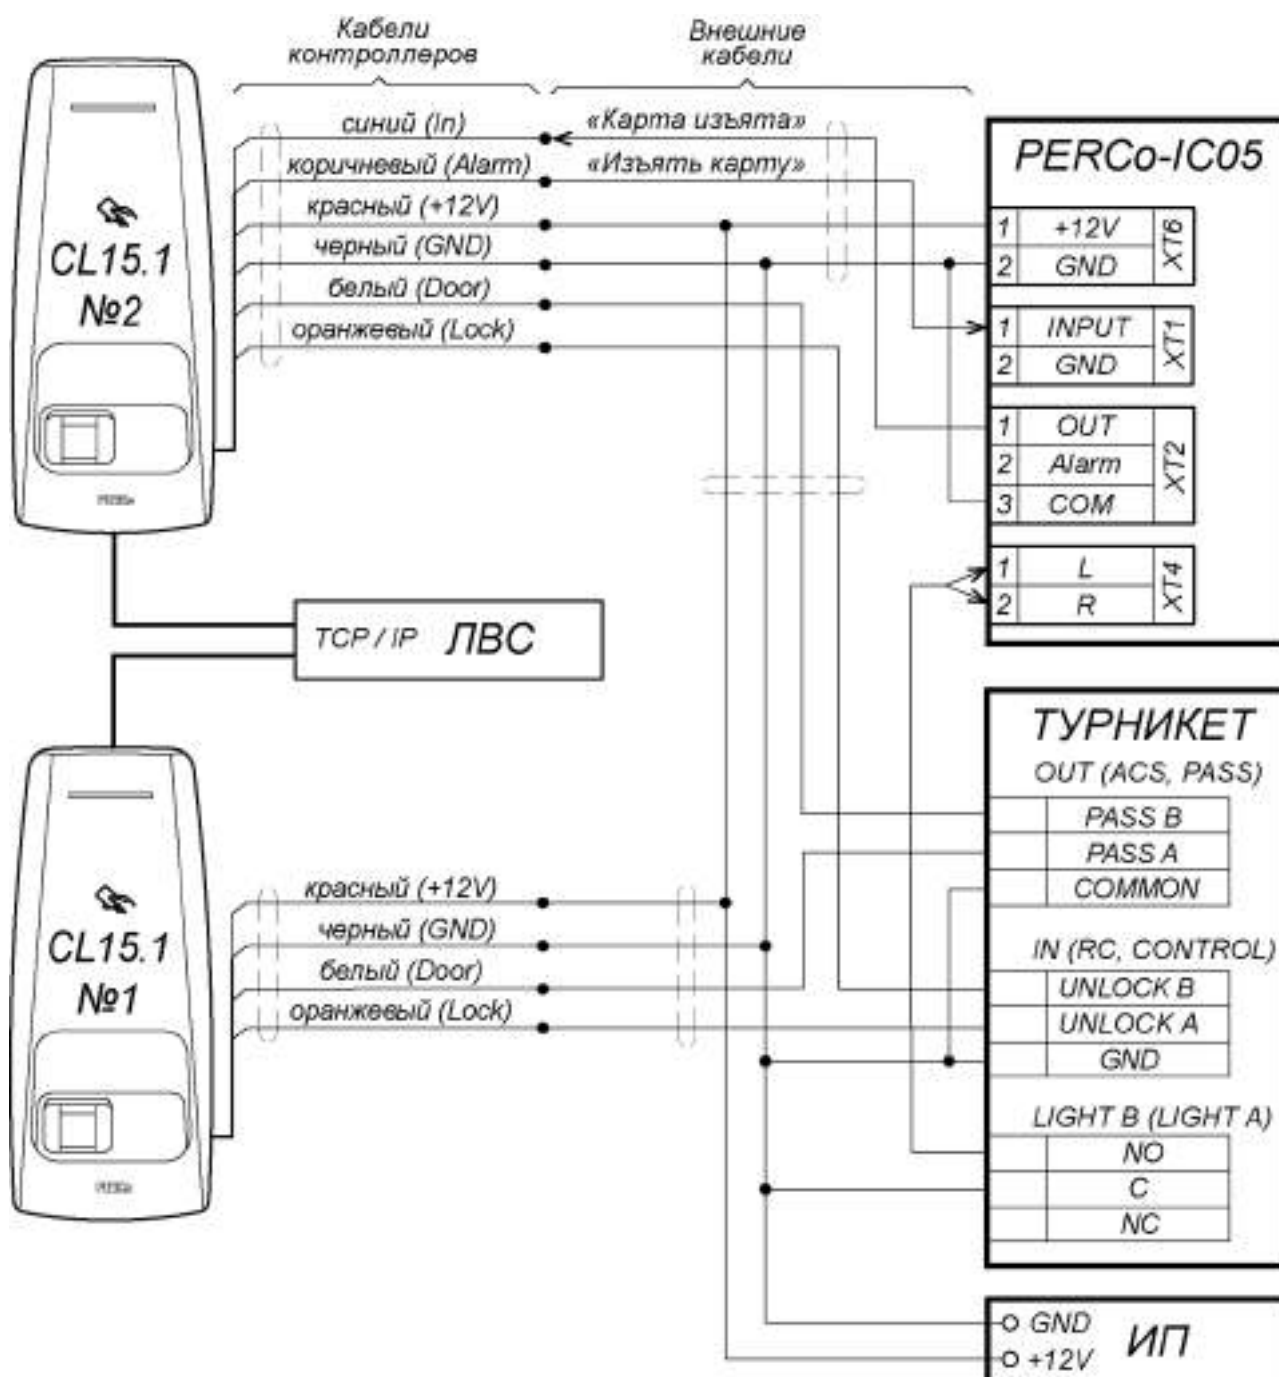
Кабели контроллеров

Внешние кабели

CL15.1
№2

синий (In)
коричневый (Alarm)
красный (+12V)
черный (GND)
белый (Door)
оранжевый (Lock)

«Карта изъята»
«Изъять карту»

PERCo-IC05

| 1 | +12V | XT6 |
|---|---|---|
| 2 | GND | |

| 1 | INPUT | XT1 |
|---|---|---|
| 2 | GND | |

| 1 | OUT | XT2 |
|---|---|---|
| 2 | Alarm | |
| 3 | COM | |

| 1 | L | XT4 |
|---|---|---|
| 2 | R | |

TCP / IP ЛВС

CL15.1
№1

красный (+12V)
черный (GND)
белый (Door)
оранжевый (Lock)

ТУРНИКЕТ
OUT (ACS, PASS)
PASS B
PASS A
COMMON
IN (RC, CONTROL)
UNLOCK B
UNLOCK A
GND
LIGHT B (LIGHT A)
NO
C
NC

GND
+12V
ИП